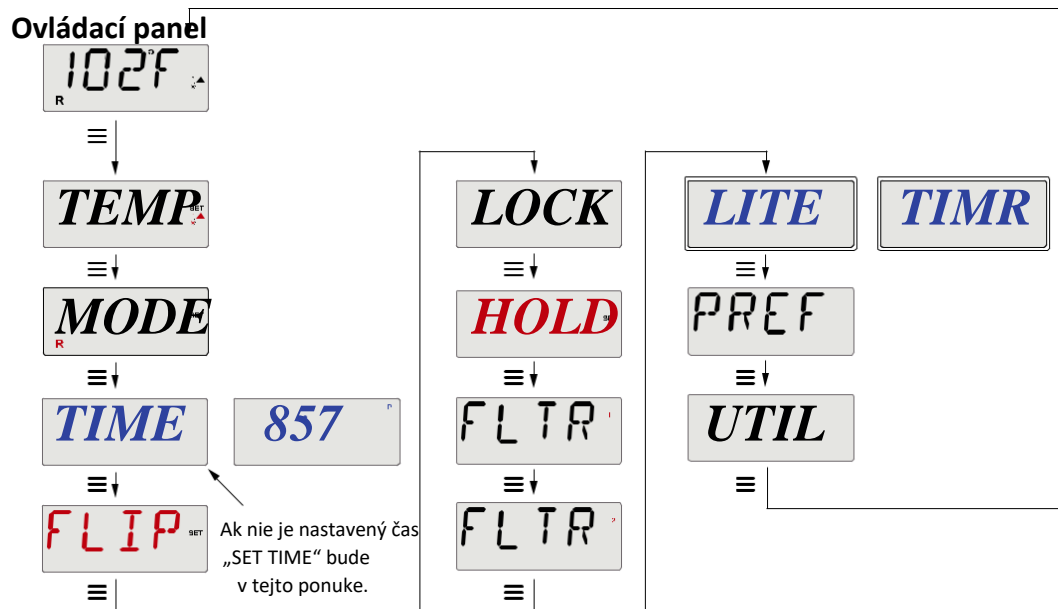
Ovládací panel

102F

R

≡

TEMP

SET

≡

MODE

R

≡

TIME

857

P

≡

FLIP

SET

≡

Ak nie je nastavený čas „SET TIME“ bude v tejto ponuke.

LOCK

≡

HOLD

≡

FLTR

≡

FLTR

≡

LITE

TIMR

≡

PREF

≡

UTIL

≡